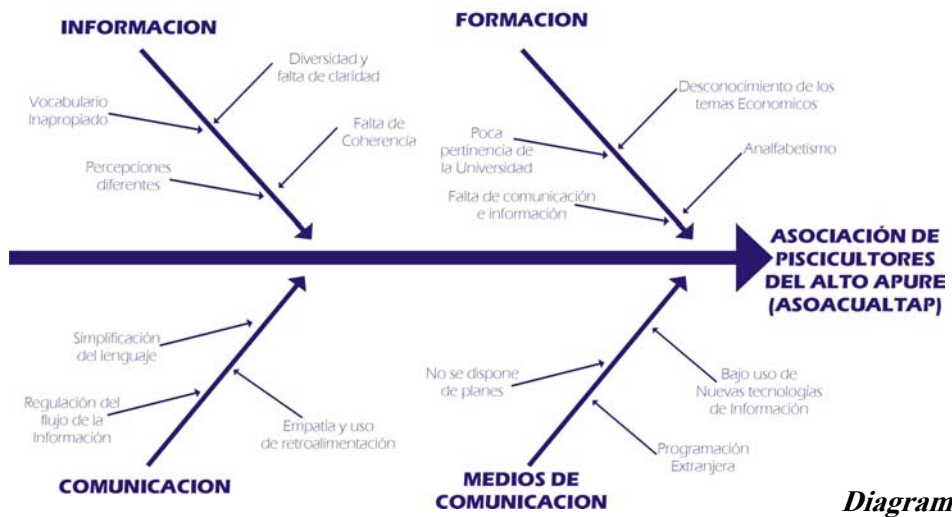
INFORMACION

Diversidad y falta de claridad

Vocabulario Inapropiado

Falta de Coherencia

Percepciones diferentes

FORMACION

Desconocimiento de los temas Economicos

Poca pertinencia de la Universidad

Analfabetismo

Falta de comunicación e información

ASOCIACIÓN DE PISCICULTORES DEL ALTO APURE (ASOACUALTAP)

Simplificación del lenguaje

Regulación del flujo de la Información

Empatía y uso de retroalimentación

COMUNICACION

No se dispone de planes

Bajo uso de Nuevas tecnologías de Información

Programación Extranjera

MEDIOS DE COMUNICACION

Diagram